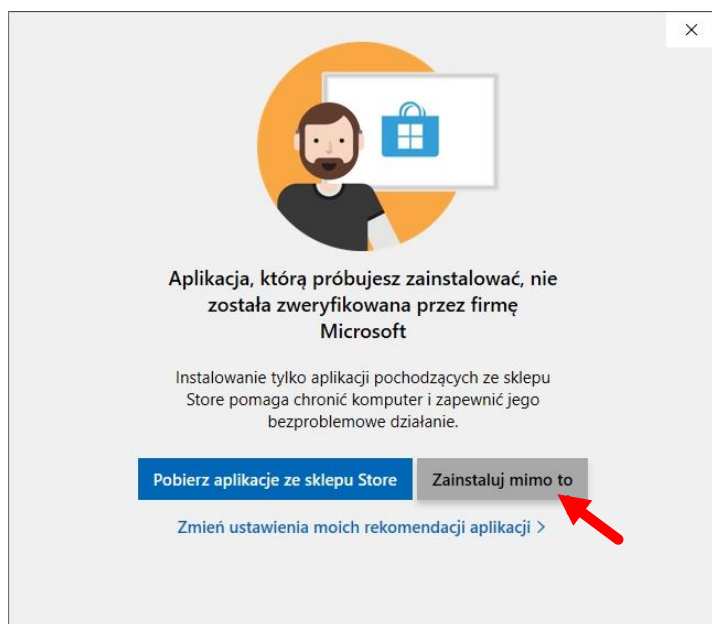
×

Aplikacja, którą próbujesz zainstalować, nie została zweryfikowana przez firmę Microsoft

Instalowanie tylko aplikacji pochodzących ze sklepu Store pomaga chronić komputer i zapewnić jego bezproblemowe działanie.

Pobierz aplikacje ze sklepu Store

Zainstaluj mimo to

Zmień ustawienia moich rekomendacji aplikacji >